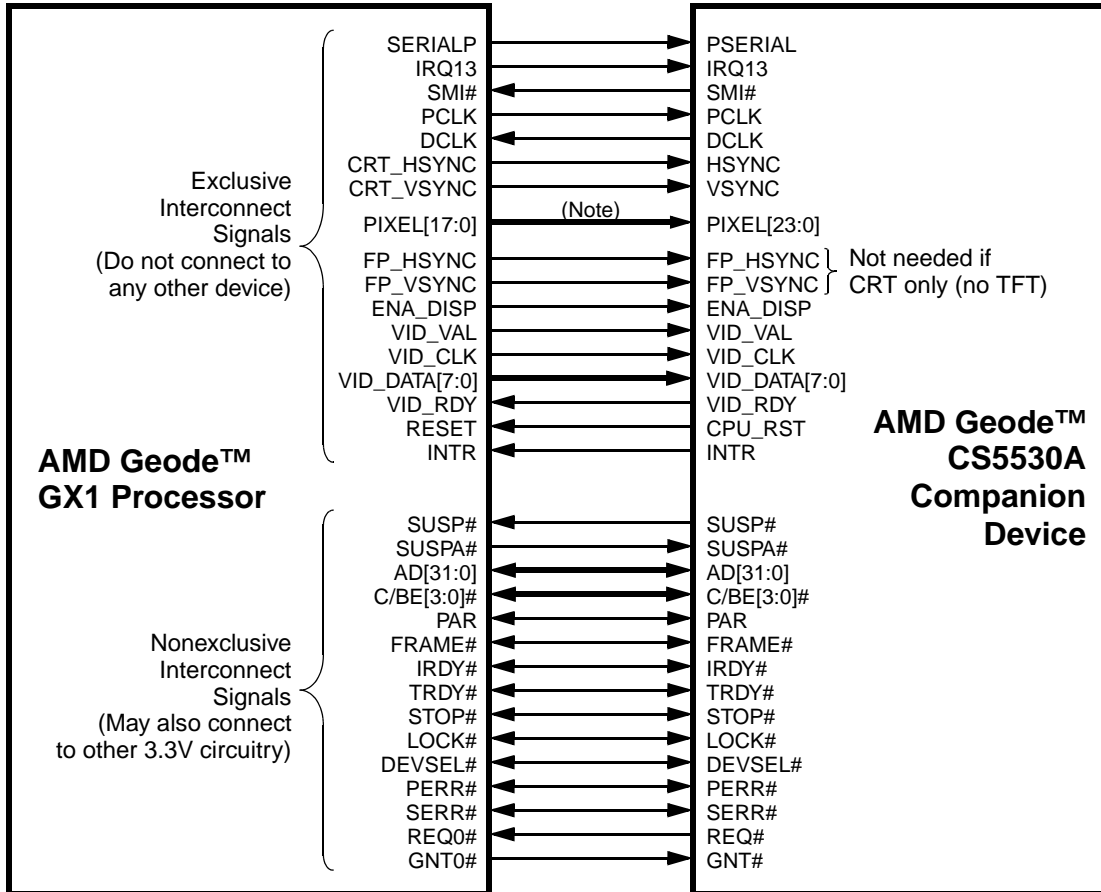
Exclusive Interconnect Signals (Do not connect to any other device)

SERIALP
IRQ13
SMI#
PCLK
DCLK
CRT_HSYNC
CRT_VSYNC
PIXEL[17:0]
FP_HSYNC
FP_VSYNC
ENA_DISP
VID_VAL
VID_CLK
VID_DATA[7:0]
VID_RDY
RESET
INTR

(Note)

PSERIAL
IRQ13
SMI#
PCLK
DCLK
HSYNC
VSYNC
PIXEL[23:0]
FP_HSYNC
FP_VSYNC
ENA_DISP
VID_VAL
VID_CLK
VID_DATA[7:0]
VID_RDY
CPU_RST
INTR

Not needed if CRT only (no TFT)

AMD Geode™ GX1 Processor

AMD Geode™ CS5530A Companion Device

Nonexclusive Interconnect Signals (May also connect to other 3.3V circuitry)

SUSP#
SUSPA#
AD[31:0]
C/BE[3:0]#
PAR
FRAME#
IRDY#
TRDY#
STOP#
LOCK#
DEVSEL#
PERR#
SERR#
REQ0#
GNT0#

SUSP#
SUSPA#
AD[31:0]
C/BE[3:0]#
PAR
FRAME#
IRDY#
TRDY#
STOP#
LOCK#
DEVSEL#
PERR#
SERR#
REQ#
GNT#